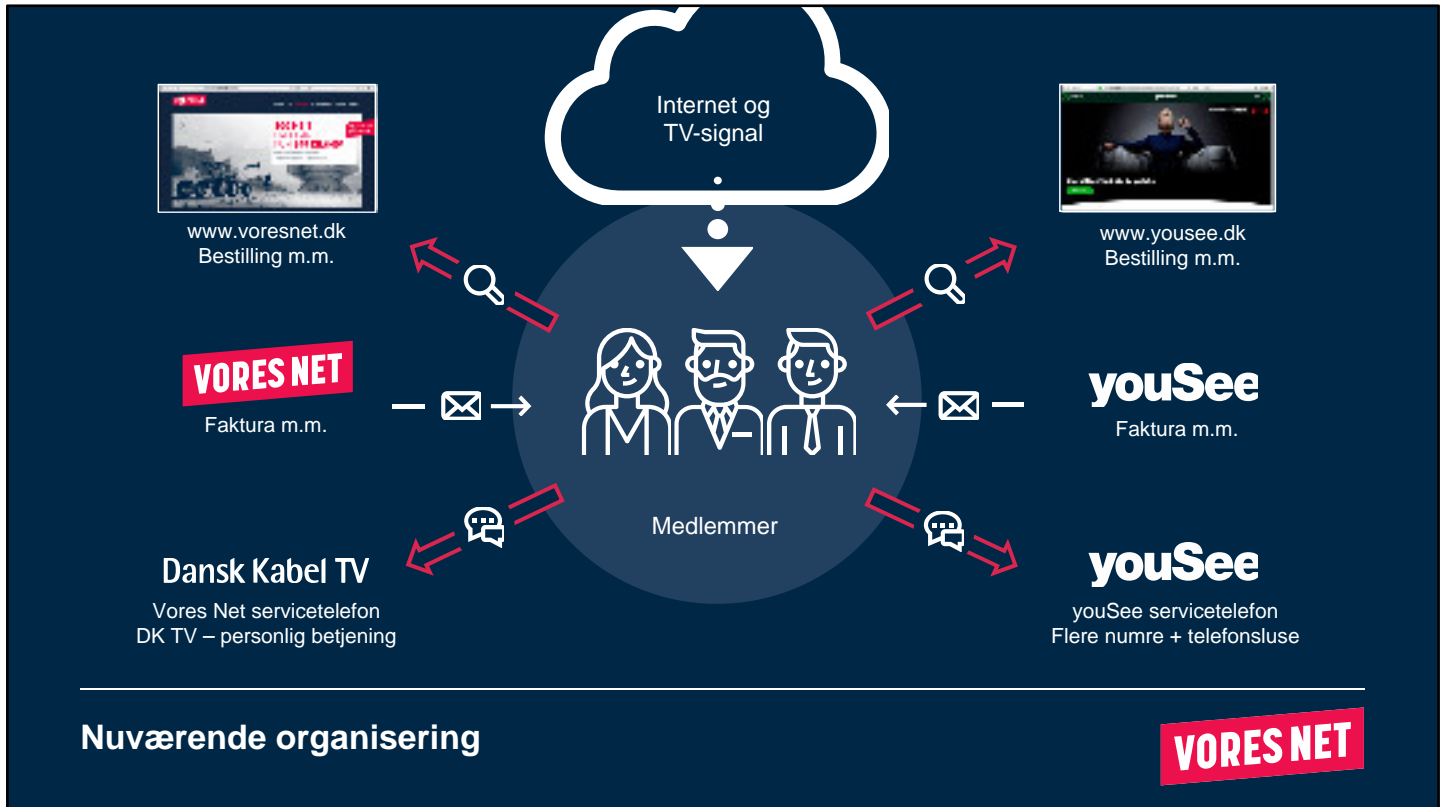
Internet og TV-signal

www.voresnet.dk
Bestilling m.m.

www.yousee.dk
Bestilling m.m.

VORES NET
Faktura m.m.

youSee
Faktura m.m.

Medlemmer

Dansk Kabel TV
Vores Net servicetelefon
DK TV – personlig betjening

youSee
youSee servicetelefon
Flere numre + telefonsluse

Nuværende organisering

VORES NET